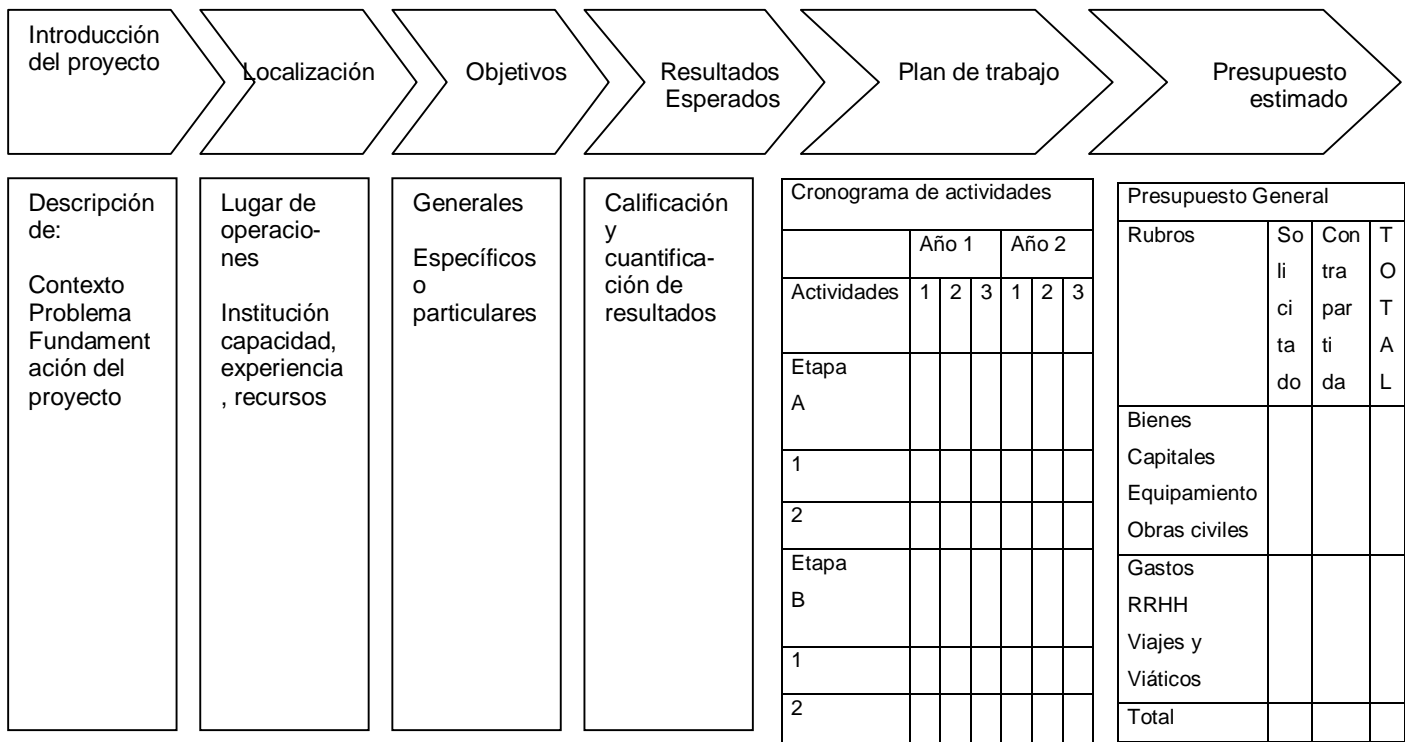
Introducción del proyecto

Localización

Objetivos

Resultados Esperados

Plan de trabajo

Presupuesto estimado

Descripción de:

Contexto Problema Fundamentación del proyecto

Lugar de operaciones

Institución capacidad, experiencia, recursos

Generales

Específicos o particulares

Calificación y cuantificación de resultados

Cronograma de actividades

| | Año 1 | | | Año 2 | | |
|---|---|---|---|---|---|---|
| Actividades | 1 | 2 | 3 | 1 | 2 | 3 |
| Etapa A | | | | | | |
| 1 | | | | | | |
| 2 | | | | | | |
| Etapa B | | | | | | |
| 1 | | | | | | |
| 2 | | | | | | |

Presupuesto General

| Rubros | Solicitado | Contrapartida | TOTAL |
|---|---|---|---|
| Bienes Capitales Equipamiento Obras civiles | | | |
| Gastos RRHH Viajes y Viáticos | | | |
| Total | | | |